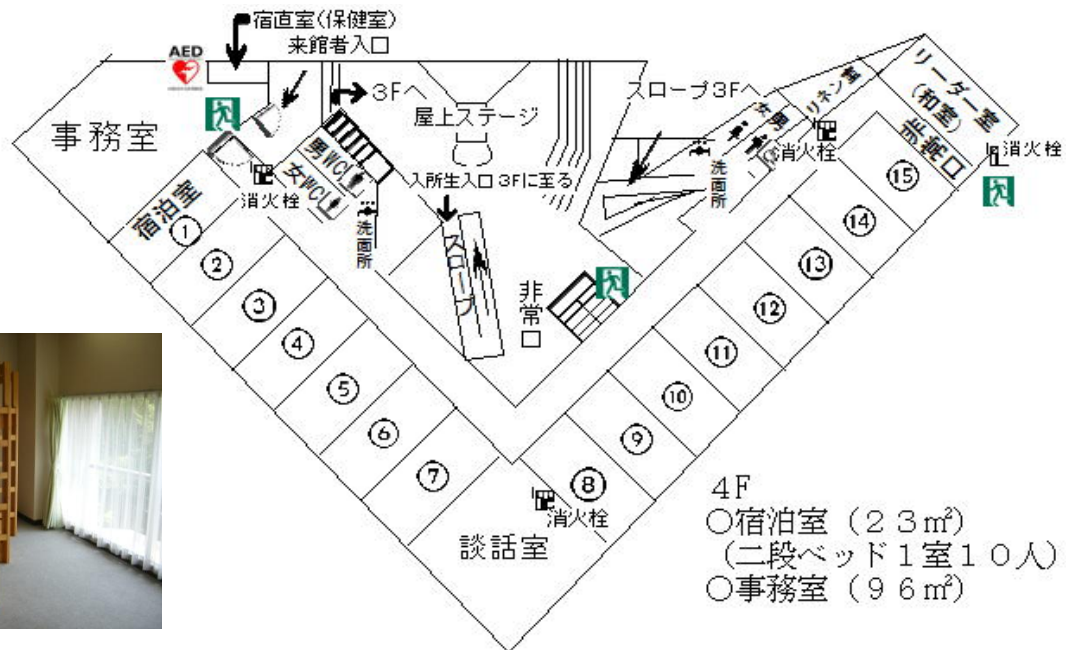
宿直室(保健室)
来館者入口
AED
事務室
3Fへ
屋上ステージ
スロープ3Fへ
リネン室
リーダー室(和室)
非常口
消火栓
男WC
女WC
宿泊室
消火栓
入所生入口 3Fに至る
洗面所
洗面所
女
男
消火栓
①
②
③
④
⑤
⑥
⑦
スロープ
非常口
⑮
⑭
⑬
⑫
⑪
⑩
⑨
⑧
消火栓
談話室
4F
○宿泊室(23㎡)
(二段ベッド1室10人)
○事務室(96㎡)